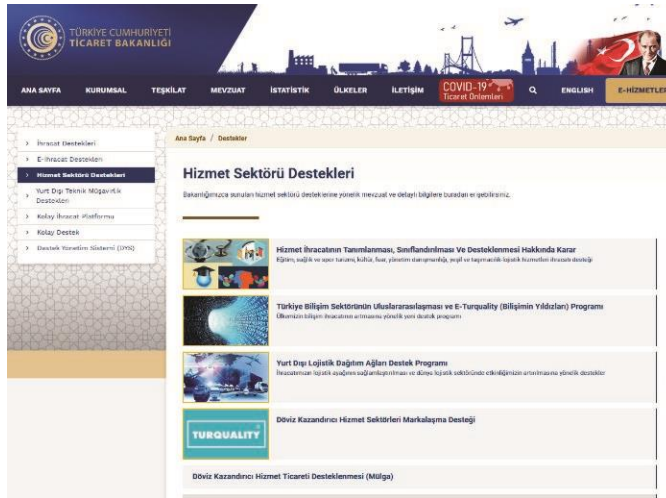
TÜRKİYE CUMHURİYETİ
TİCARET BAKANLIĞI

ANA SAYFA KURUMSAL TEŞKİLAT MEVZUAT İSTATİSTİK ÜLKELER İLETİŞİM COVID-19 Ticaret Önlemleri ENGLISH E-HİZMETLER

İhracat Destekleri
E-İhracat Destekleri
Hizmet Sektörü Destekleri
Yurt Dışı Teknik Müşavirlik Destekleri
Kolay İhracat Platformu
Kolay Destek
Destek Yönetim Sistemi (DYS)

Ana Sayfa / Destekler

Hizmet Sektörü Destekleri

Bakanlığımızca sunulan hizmet sektörü desteklerine yönelik mevzuat ve detaylı bilgilere buradan erişebilirsiniz.

Hizmet İhracatının Tanımlanması, Sınıflandırılması Ve Desteklenmesi Hakkında Karar
Eğitim, sağlık ve spor turizmi, kültür, fuar, yönetim danışmanlığı, yeşil ve taşımacılık lojistik hizmetleri ihracatı desteği

Türkiye Bilişim Sektörünün Uluslararasılaşması ve E-Turquality (Bilişimin Yıldızları) Programı
Ülkemizin bilişim ihracatının artırılmasına yönelik yeni destek programı

Yurt Dışı Lojistik Dağıtım Ağları Destek Programı
İhracatımızın lojistik ayağının sağlamlaştırılması ve dünya lojistik sektöründe etkinliğimizin artırılmasına yönelik destekler

TURQUALITY
Döviz Kazandırıcı Hizmet Sektörleri Markalaşma Desteği

Döviz Kazandırıcı Hizmet Ticareti Desteklenmesi (Mülga)